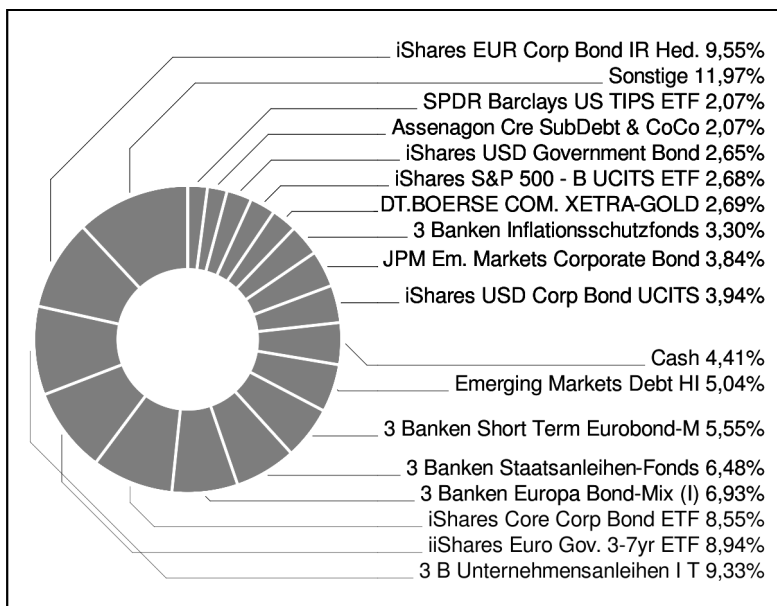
iShares EUR Corp Bond IR Hed. 9,55%
Sonstige 11,97%
SPDR Barclays US TIPS ETF 2,07%
Assenagon Cre SubDebt & CoCo 2,07%
iShares USD Government Bond 2,65%
iShares S&P 500 - B UCITS ETF 2,68%
DT.BOERSE COM. XETRA-GOLD 2,69%
3 Banken Inflationsschutzfonds 3,30%
JPM Em. Markets Corporate Bond 3,84%
iShares USD Corp Bond UCITS 3,94%
Cash 4,41%
Emerging Markets Debt HI 5,04%
3 Banken Short Term Eurobond-M 5,55%
3 Banken Staatsanleihen-Fonds 6,48%
3 Banken Europa Bond-Mix (I) 6,93%
iShares Core Corp Bond ETF 8,55%
iiShares Euro Gov. 3-7yr ETF 8,94%
3 B Unternehmensanleihen I T 9,33%